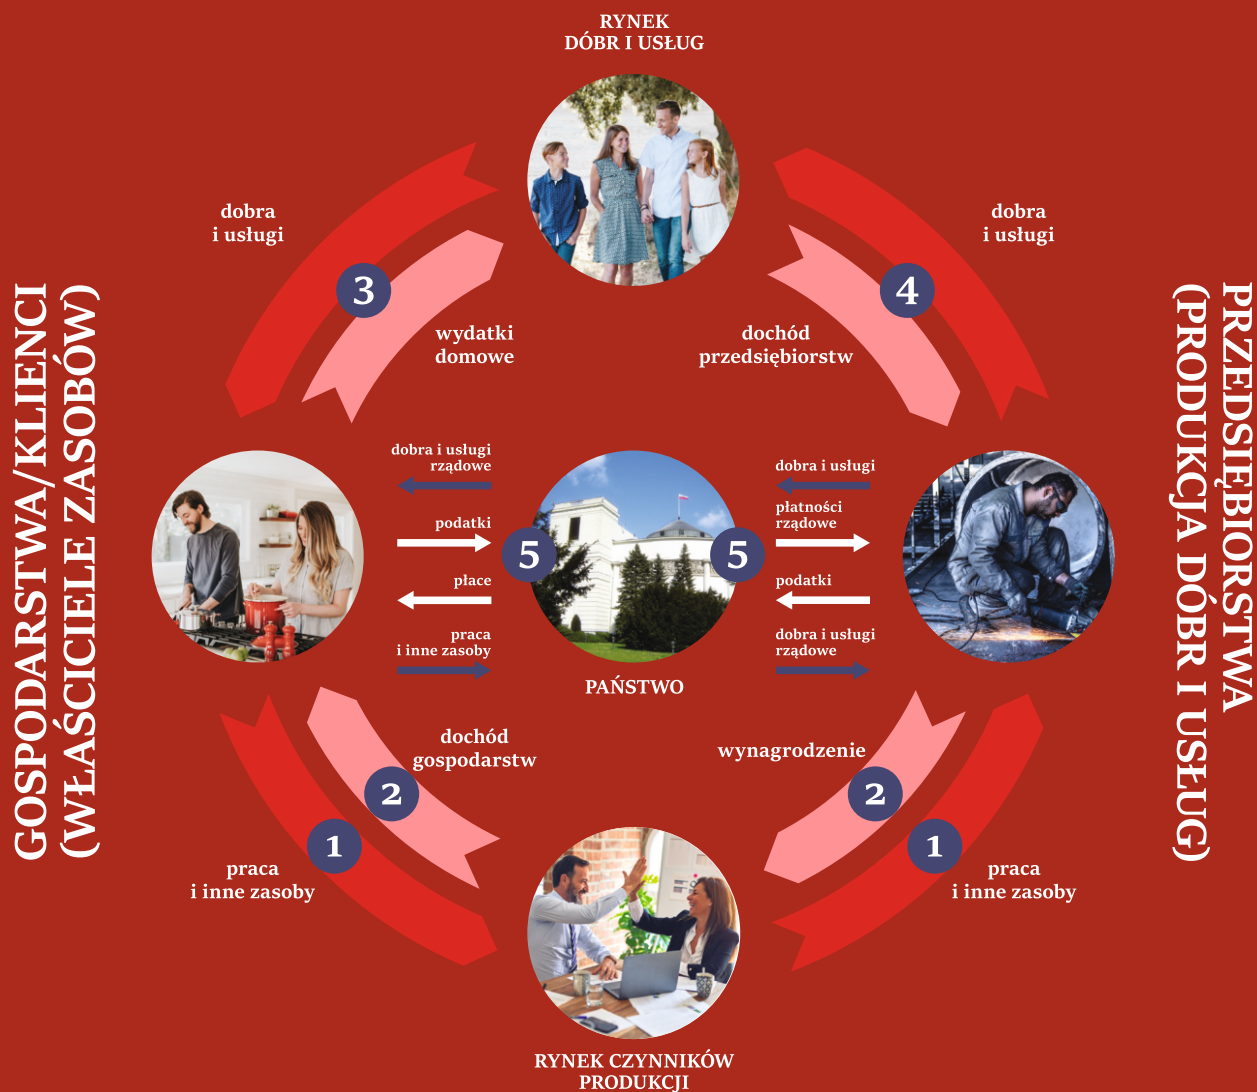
RYNEK
DÓBR I USŁUG

GOSPODARSTWA/KLIENCI
(WŁAŚCICIELE ZASOBÓW)

PRZEDSIĘBIORSTWA
(PRODUKCJA DÓBR I USŁUG)

dobra
i usługi

3

wydatki
domowe

dobra
i usługi

4

dochód
przedsiębiorstw

dobra i usługi
rządowe

podatki

płace

praca
i inne zasoby

5

PAŃSTWO

5

dobra i usługi

płatności
rządowe

podatki

dobra i usługi
rządowe

dochód
gospodarstw

2

1

praca
i inne zasoby

wynagrodzenie

2

1

praca
i inne zasoby

RYNEK CZYNNIKÓW
PRODUKCJI